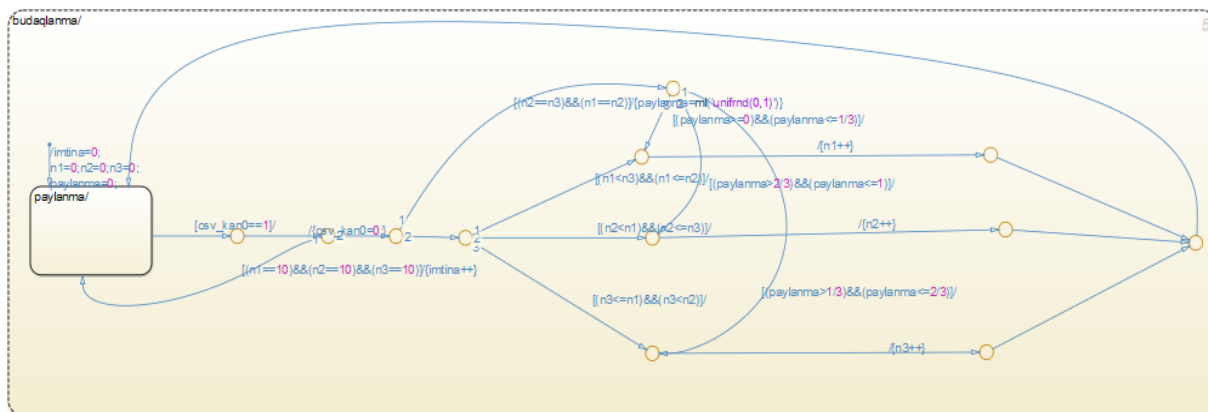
budaqlanma/

5

/imtina=0;
n1=0;n2=0;n3=0;
paylanma=0;

paylanma/

[osv_kan0==1]/

/{osv_kan0=0;}

1
2

[(n1==10)&&(n2==10)&&(n3==10)]/{imtina++}

[(n2==n3)&&(n1==n2)]/{paylanma=ml.unifrnd(0,1)'}}

1

[(paylanma>=0)&&(paylanma<=1/3)]/

/{n1++}

[(n1<n3)&&(n1<=n2)]/

[(paylanma>2/3)&&(paylanma<=1)]/

1
2
3

[(n2<n1)&&(n2<=n3)]/

/{n2++}

[(n3<=n1)&&(n3<n2)]/

[(paylanma>1/3)&&(paylanma<=2/3)]/

/{n3++}